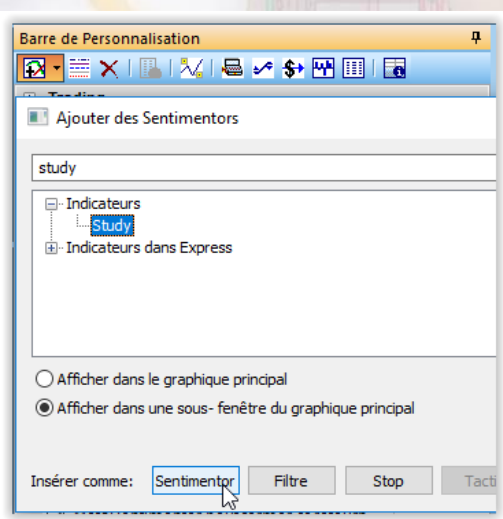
Barre de Personnalisation

Ajouter des Sentimentors

study

Indicateurs
Study
Indicateurs dans Express

Afficher dans le graphique principal

Afficher dans une sous- fenêtre du graphique principal

Insérer comme: Sentimentor Filtre Stop Tacti